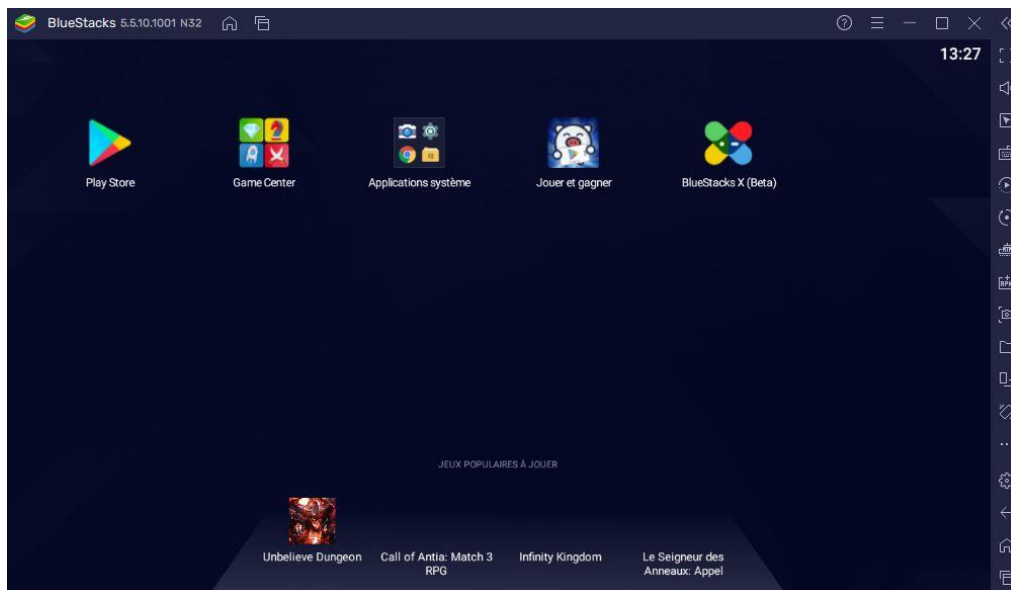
BlueStacks 5.5.10.1001 N32

13:27

Play Store

Game Center

Applications système

Jouer et gagner

BlueStacks X (Beta)

JEUX POPULAIRES À JOUER

Unbelieve Dungeon

Call of Antia: Match 3 RPG

Infinity Kingdom

Le Seigneur des Anneaux: Appel